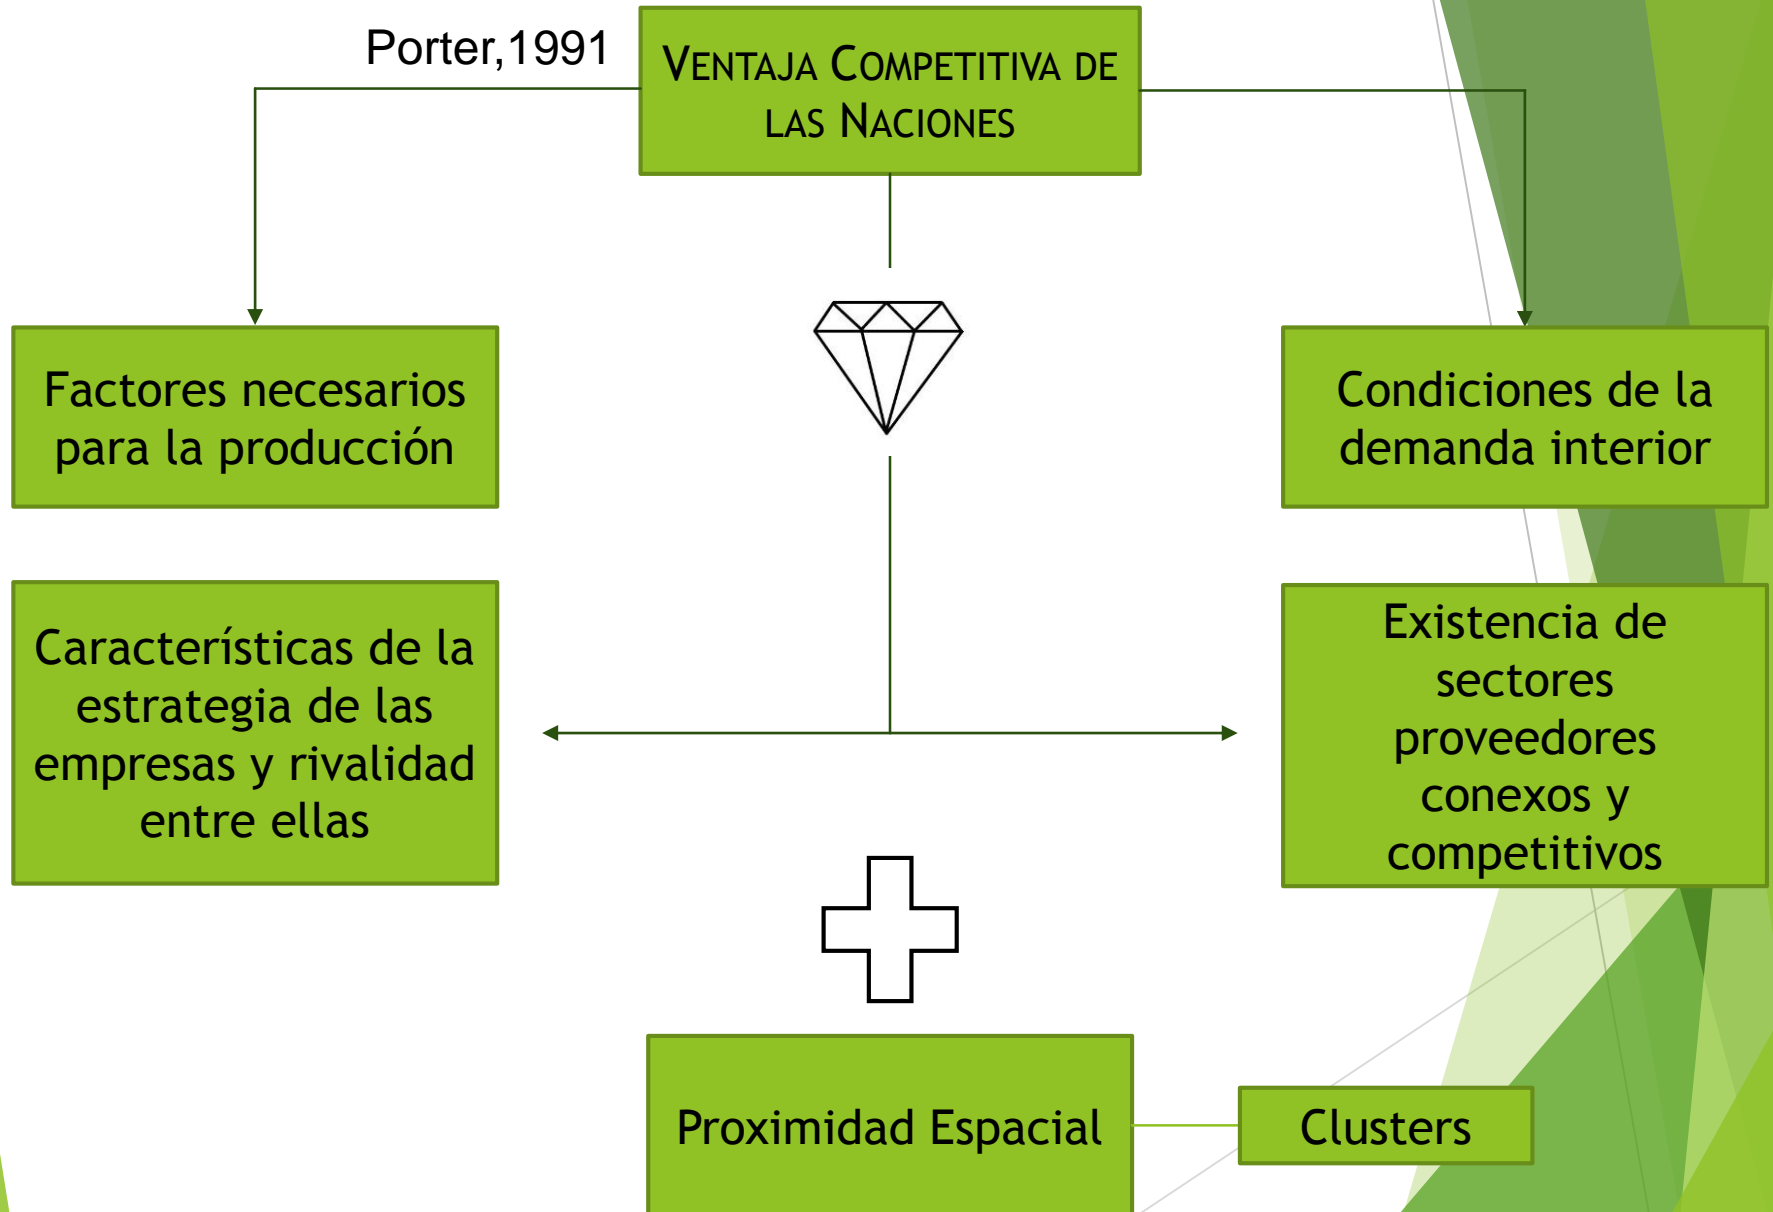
Porter,1991

Ventaja Competitiva de las Naciones

Factores necesarios para la producción

Condiciones de la demanda interior

Características de la estrategia de las empresas y rivalidad entre ellas

Existencia de sectores proveedores conexos y competitivos

Proximidad Espacial

Clusters